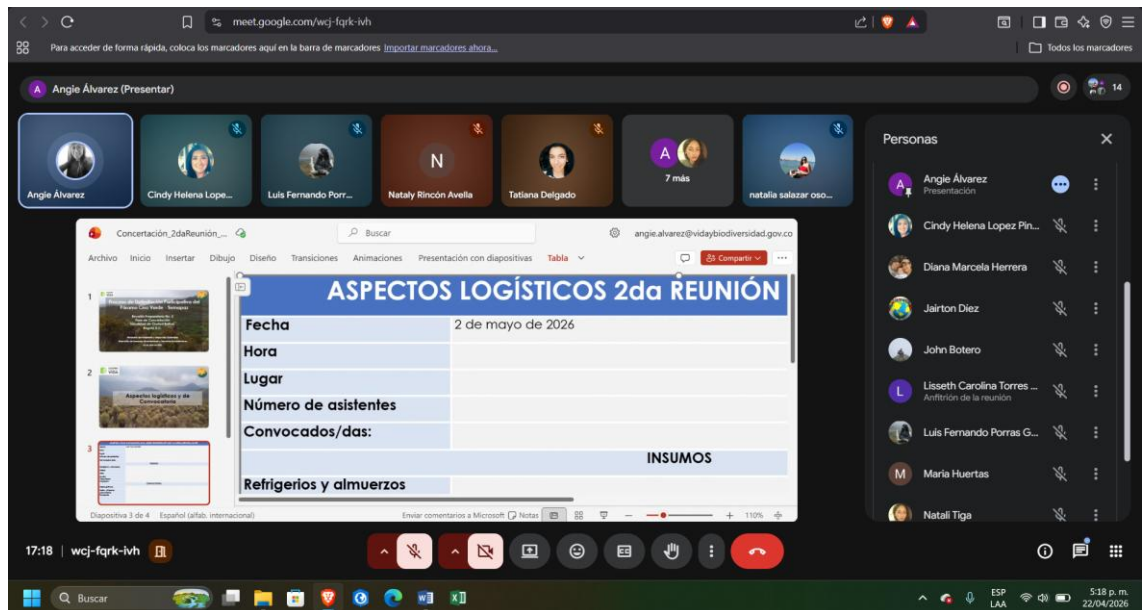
meet.google.com/wcj-fqrk-ivh

Para acceder de forma rápida, coloca los marcadores aquí en la barra de marcadores Importar marcadores ahora...

Todos los marcadores

A Angie Álvarez (Presentar)

14

Angie Álvarez

Cindy Helena Lope...

Luis Fernando Porr...

N
Nataly Rincón Avella

Tatiana Delgado

A
7 más

natalia salazar oso...

Concertación_2daReunión_...

Buscar

angie.alvarez@vidaybiodiversidad.gov.co

Archivo Inicio Insertar Dibujo Diseño Transiciones Animaciones Presentación con diapositivas Tabla

Compartir

1

2

Aspectos logísticos y de Convocatoria

3

| ASPECTOS LOGÍSTICOS 2da REUNIÓN | |
|---|---|
| Fecha | 2 de mayo de 2026 |
| Hora | |
| Lugar | |
| Número de asistentes | |
| Convocados/das: | |
| | INSUMOS |
| Refrigerios y almuerzos | |

Diapositiva 3 de 4 Español (alfab. internacional)

Enviar comentarios a Microsoft Notas

110%

Personas

A Angie Álvarez
Presentación

Cindy Helena Lopez Pin...

Diana Marcela Herrera

Jairton Diez

John Botero

L Lisseth Carolina Torres ...
Anfitrión de la reunión

Luis Fernando Porras G...

M Maria Huertas

Natali Tiga

17:18 | wcj-fqrk-ivh

Buscar

ESP
LAA

5:18 p. m.
22/04/2026